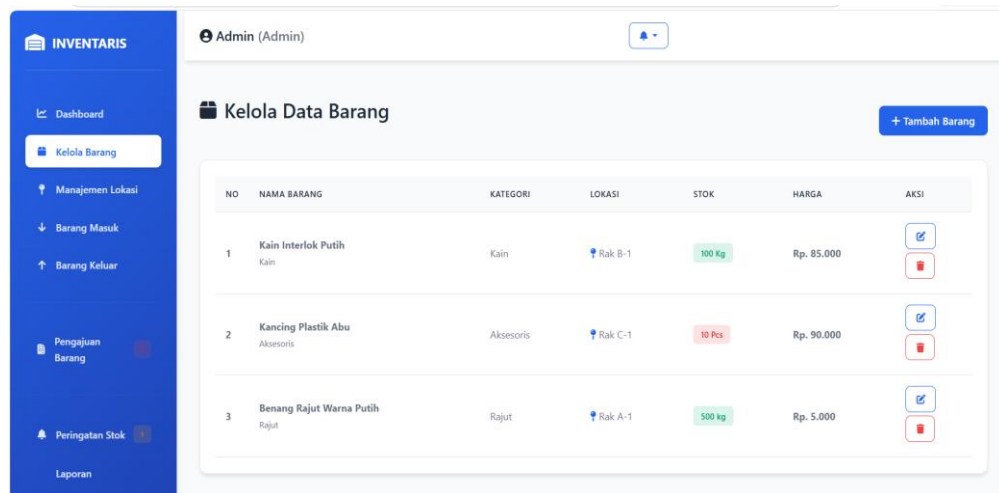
INVENTARIS

Dashboard
Kelola Barang
Manajemen Lokasi
Barang Masuk
Barang Keluar
Pengajuan Barang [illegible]
Peringatan Stok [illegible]
Laporan

Admin (Admin)

Kelola Data Barang

+ Tambah Barang

| NO | NAMA BARANG | KATEGORI | LOKASI | STOK | HARGA | AKSI |
|---|---|---|---|---|---|---|
| 1 | Kain Interlok Putih<br>Kain | Kain | Rak B-1 | 100 Kg | Rp. 85.000 | |
| 2 | Kancing Plastik Abu<br>Aksesoris | Aksesoris | Rak C-1 | 10 Pcs | Rp. 90.000 | |
| 3 | Benang Rajut Warna Putih<br>Rajut | Rajut | Rak A-1 | 500 kg | Rp. 5.000 | |